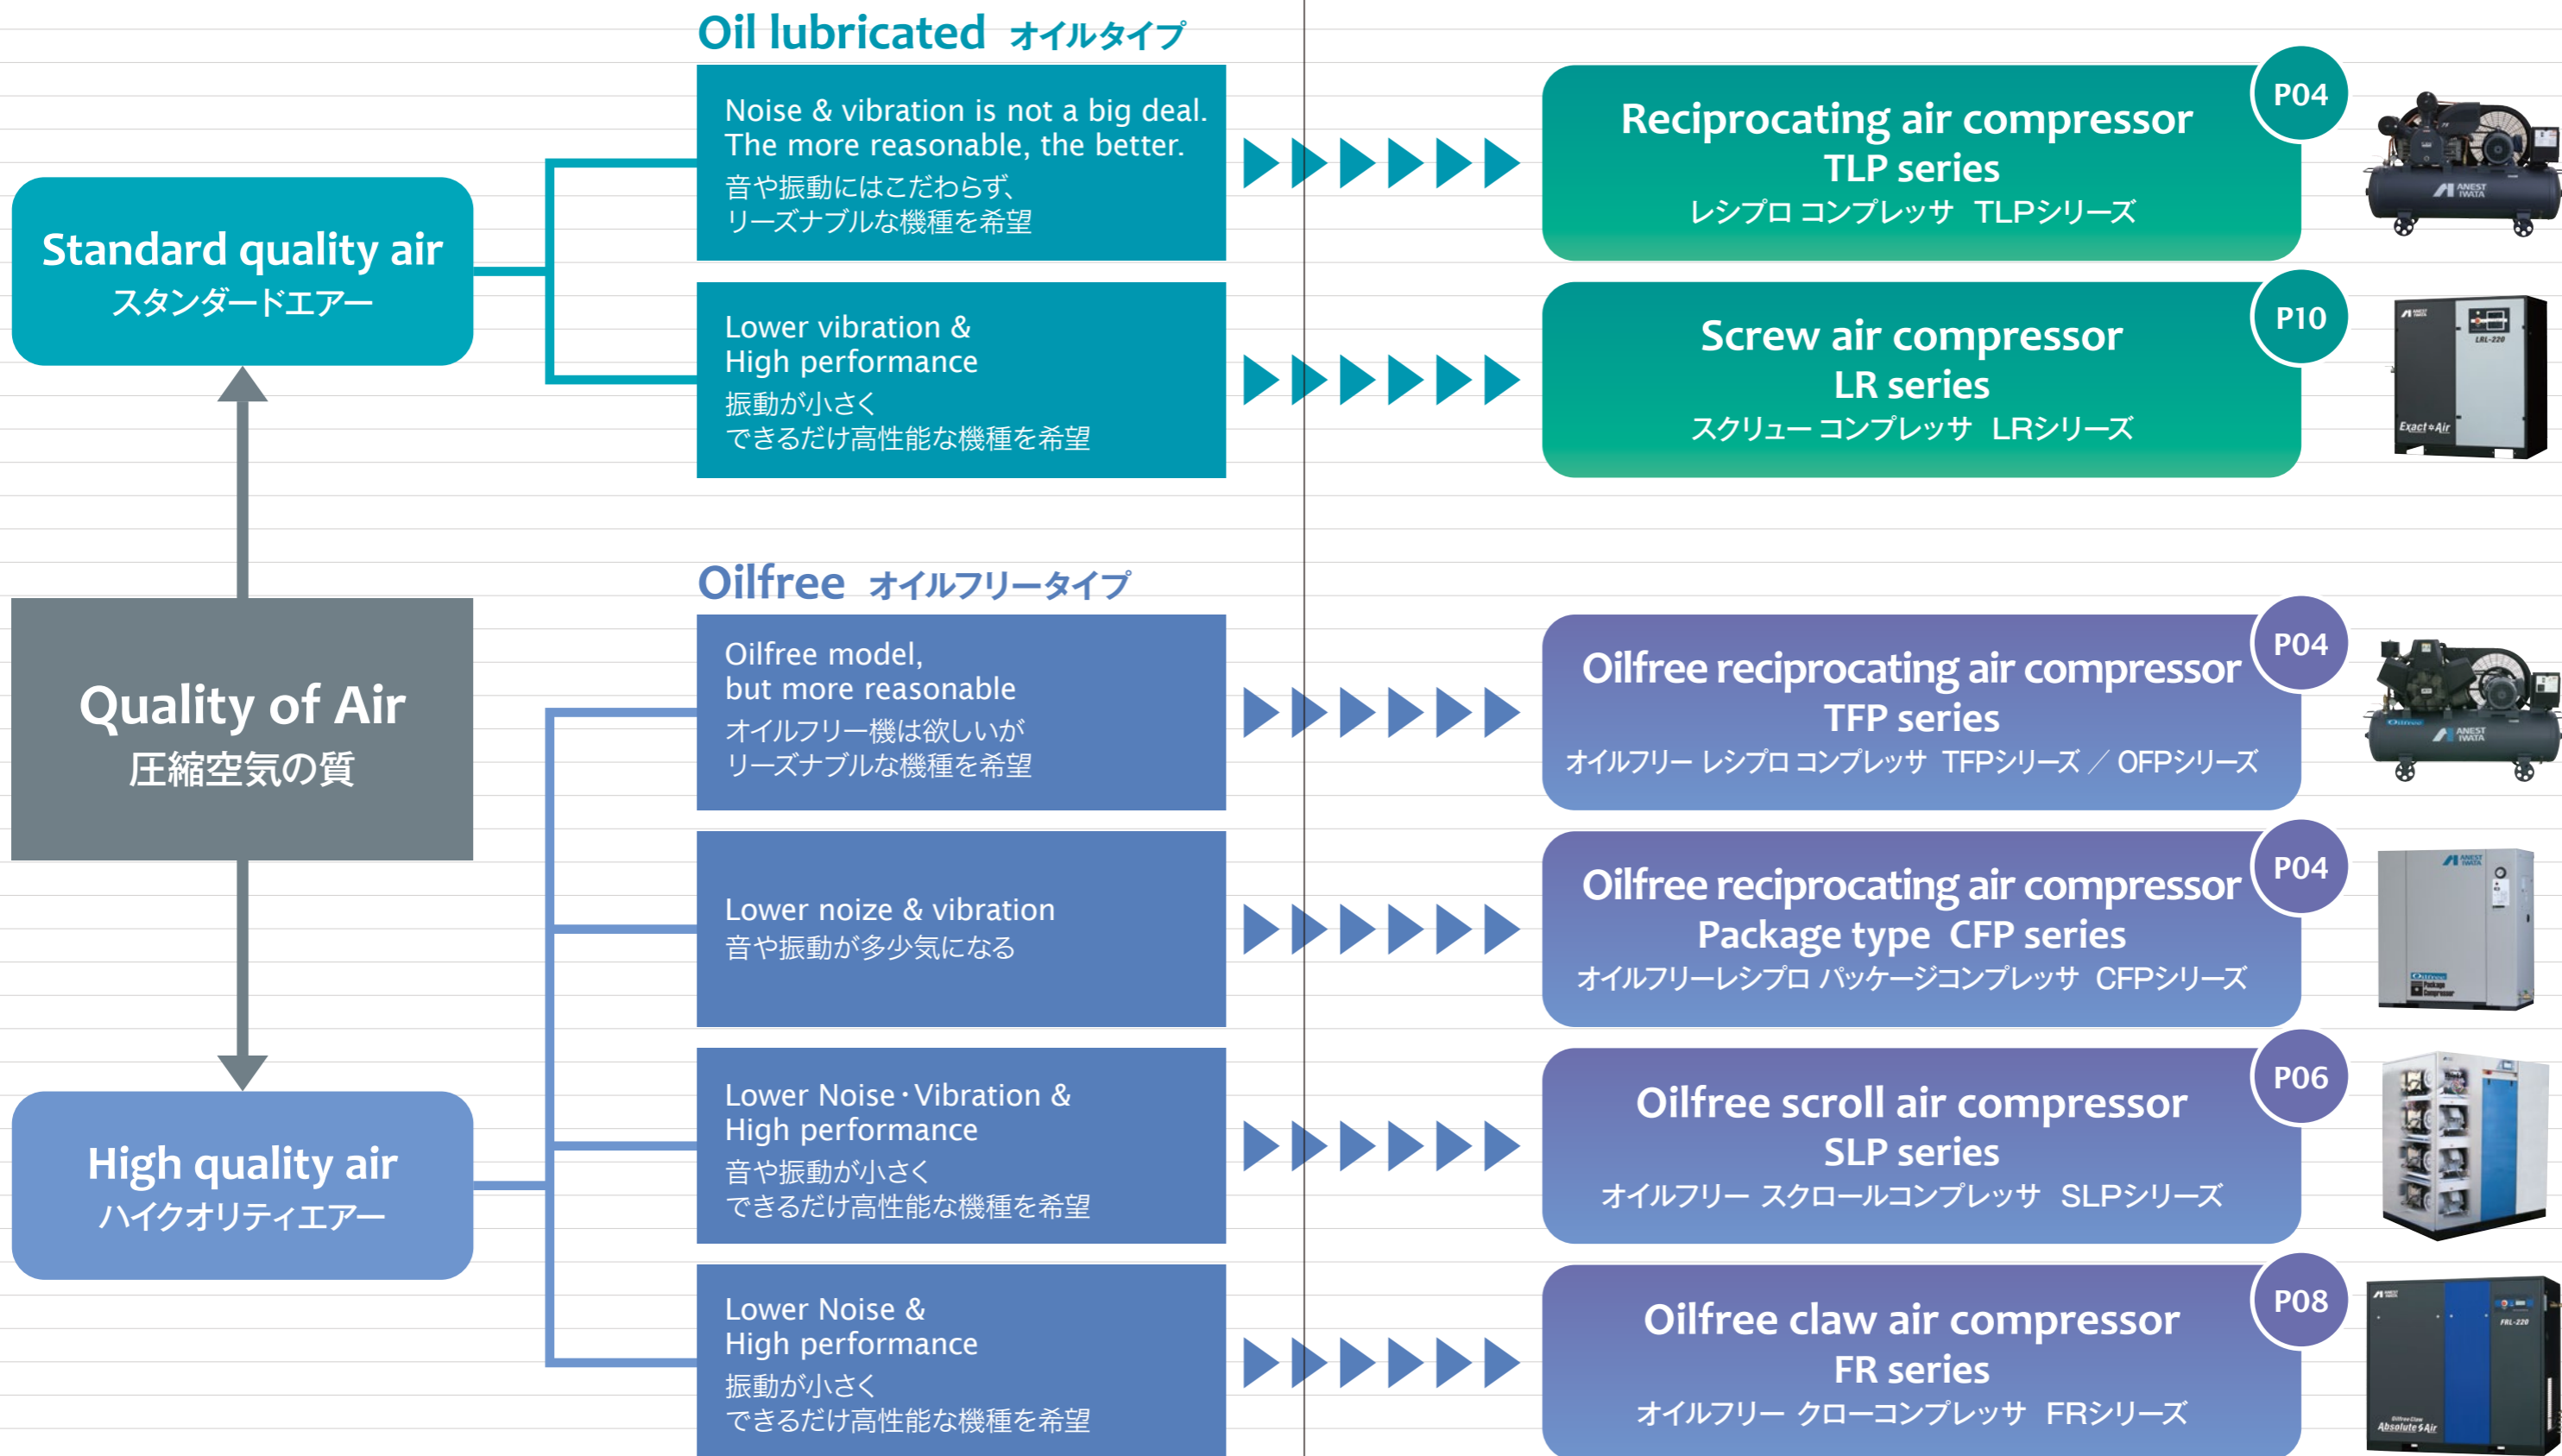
Oil lubricated オイルタイプ

Standard quality air
スタンダードエアー

Noise & vibration is not a big deal. The more reasonable, the better.
音や振動にはこだわらず、
リーズナブルな機種を希望

Reciprocating air compressor
TLP series
レシプロ コンプレッサ TLPシリーズ

P04

Lower vibration & High performance
振動が小さく
できるだけ高性能な機種を希望

Screw air compressor
LR series
スクリュー コンプレッサ LRシリーズ

P10

Quality of Air
圧縮空気の質

Oilfree オイルフリータイプ

Oilfree model, but more reasonable
オイルフリー機は欲しいが
リーズナブルな機種を希望

Oilfree reciprocating air compressor
TFP series
オイルフリー レシプロ コンプレッサ TFPシリーズ／OFPシリーズ

P04

Lower noize & vibration
音や振動が多少気になる

Oilfree reciprocating air compressor
Package type CFP series
オイルフリーレシプロ パッケージコンプレッサ CFPシリーズ

P04

High quality air
ハイクオリティエアー

Lower Noise・Vibration & High performance
音や振動が小さく
できるだけ高性能な機種を希望

Oilfree scroll air compressor
SLP series
オイルフリー スクロールコンプレッサ SLPシリーズ

P06

Lower Noise & High performance
振動が小さく
できるだけ高性能な機種を希望

Oilfree claw air compressor
FR series
オイルフリー クローコンプレッサ FRシリーズ

P08